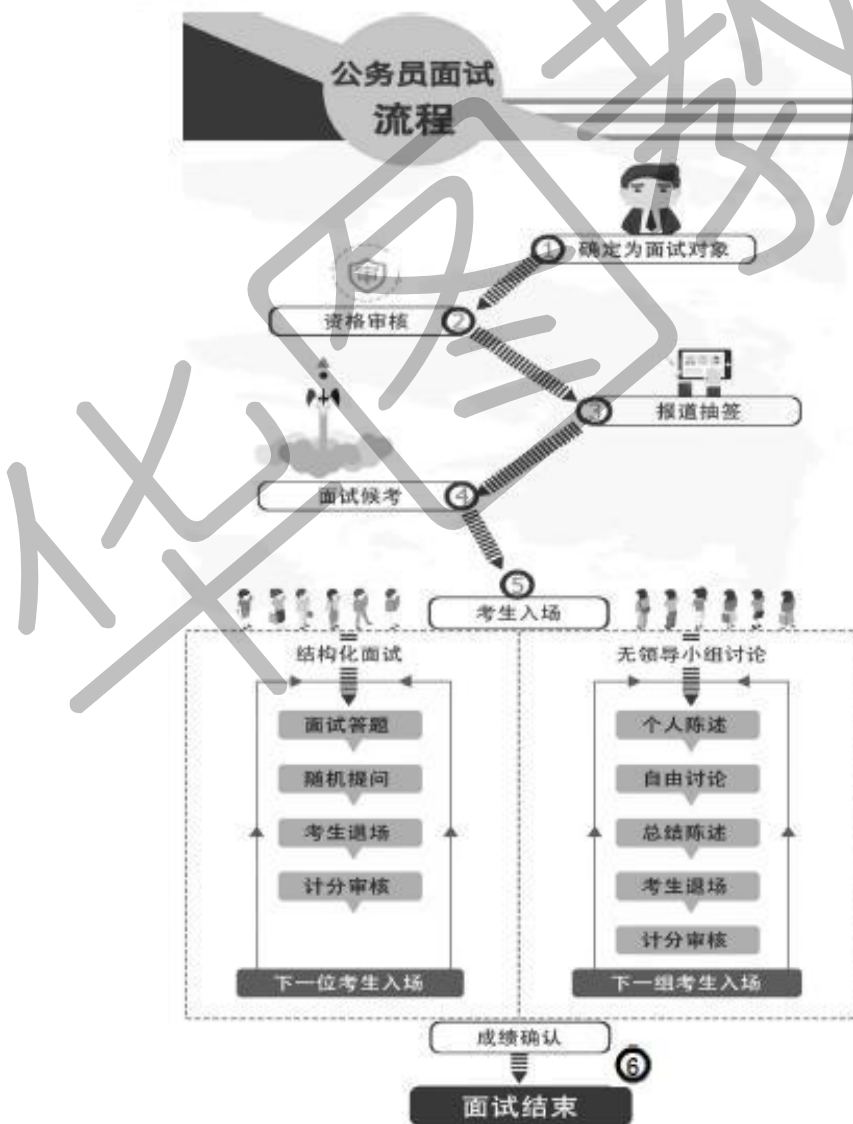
公务员面试
流程

1 确定为面试对象

资格审核 2

3 报道抽签

面试候考 4

5

考生入场

结构化面试

面试答题

随机提问

考生退场

计分审核

下一位考生入场

无领导小组讨论

个人陈述

自由讨论

总结陈述

考生退场

计分审核

下一组考生入场

成绩确认

6

面试结束

华图教育